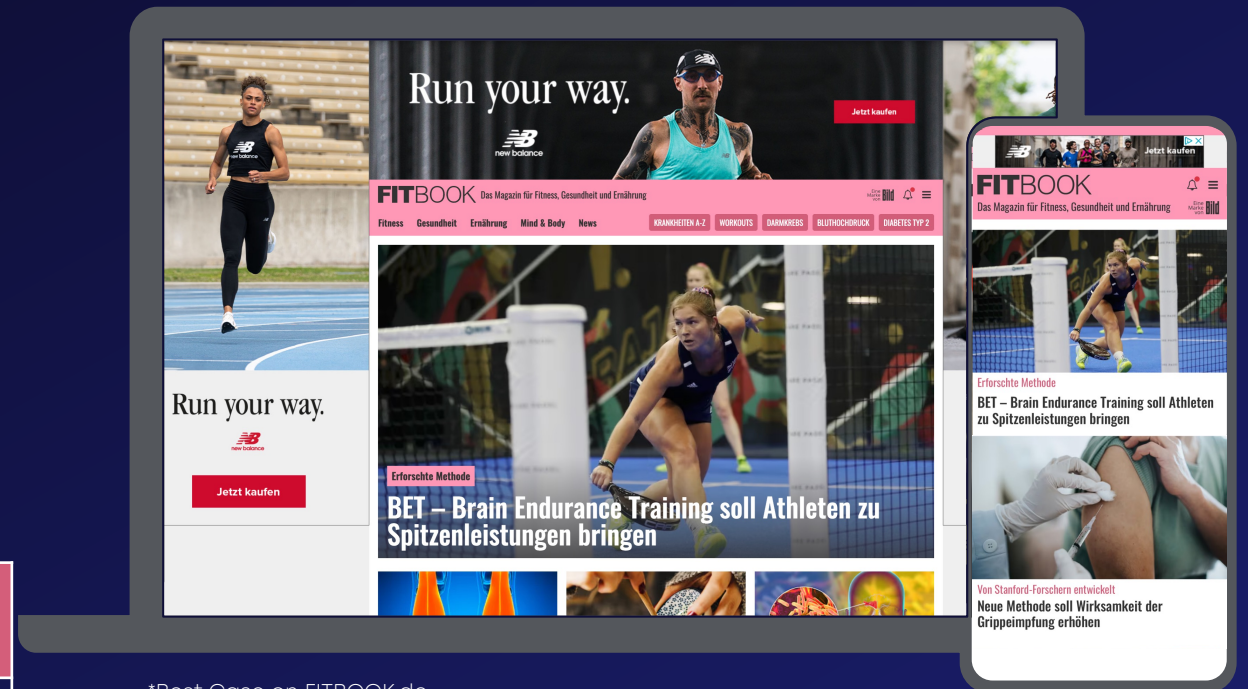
Run your way.

new balance

Jetzt kaufen

FITBOOK Das Magazin für Fitness, Gesundheit und Ernährung

Eine Marke von Bild

Fitness Gesundheit Ernährung Mind & Body News

KRANKHEITEN A-Z WORKOUTS DARMKREBS BLUTHOCHDRUCK DIABETES TYP 2

Erforschte Methode

BET – Brain Endurance Training soll Athleten zu Spitzenleistungen bringen

Run your way.

new balance

Jetzt kaufen

Jetzt kaufen

FITBOOK

Das Magazin für Fitness, Gesundheit und Ernährung

Eine Marke von Bild

Erforschte Methode

BET – Brain Endurance Training soll Athleten zu Spitzenleistungen bringen

Von Stanford-Forschern entwickelt

Neue Methode soll Wirksamkeit der Grippeimpfung erhöhen

*Best Case on FITBOOK.de